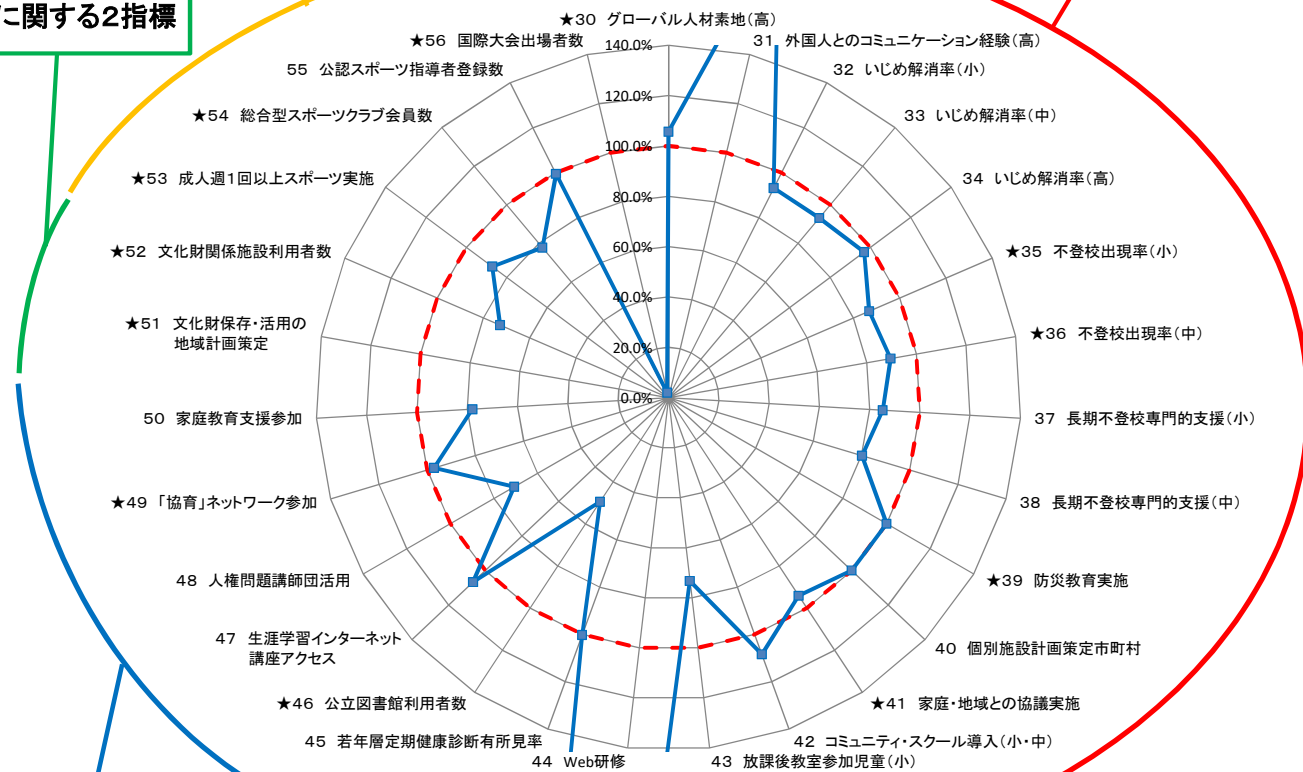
に関する2指標

★30 グローバル人材素地(高)
31 外国人とのコミュニケーション経験(高)
32 いじめ解消率(小)
33 いじめ解消率(中)
34 いじめ解消率(高)
★35 不登校出現率(小)
★36 不登校出現率(中)
37 長期不登校専門的支援(小)
38 長期不登校専門的支援(中)
★39 防災教育実施
40 個別施設計画策定市町村
★41 家庭・地域との協議実施
42 コミュニティ・スクール導入(小・中)
43 放課後教室参加児童(小)
44 Web研修
45 若年層定期健康診断有所見率
★46 公立図書館利用者数
47 生涯学習インターネット講座アクセス
48 人権問題講師団活用
★49 「協育」ネットワーク参加
50 家庭教育支援参加
★51 文化財保存・活用の地域計画策定
★52 文化財関係施設利用者数
★53 成人週1回以上スポーツ実施
★54 総合型スポーツクラブ会員数
55 公認スポーツ指導者登録数
★56 国際大会出場者数

140.0%
120.0%
100.0%
80.0%
60.0%
40.0%
20.0%
0.0%